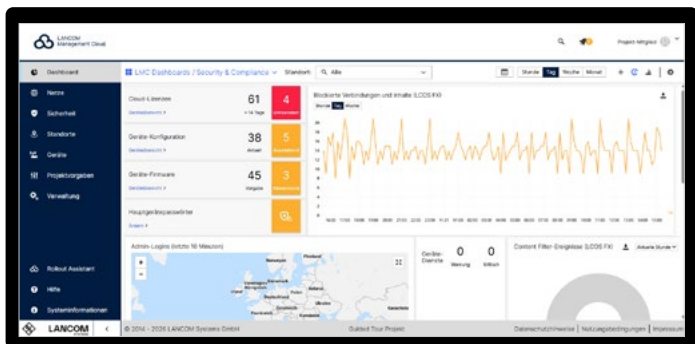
LANCOM Management Cloud

Project-Mitglied

Dashboard
Netze
Sicherheit
Standorte
Geräte
Projektvorgaben
Verwaltung

LMC Dashboards / Security & Compliance
Standort
Alle

Stunde Tag Woche Monat

Cloud-Lizenzen
61
< 14 Tage
4

Geräte-Konfiguration
38
5

Geräte-Firmware
45
3

Hauptgerätepasswörter

Blockierte Verbindungen und Inhalte (LCOS FX)
Stunde Tag Woche

Admin-Logins (letzte 10 Minuten)

Geräte-Dienste
0
Warnung
0
Kritisch

Content Filter-Ereignisse (LCOS FX)
Aktuelle Stunde

Rollout Assistant
Hilfe
Systeminformationen

LANCOM

© 2014 - 2024 LANCOM Systems GmbH
Guided Tour Project
Datenschutzhinweise | Nutzungsbedingungen | Impressum